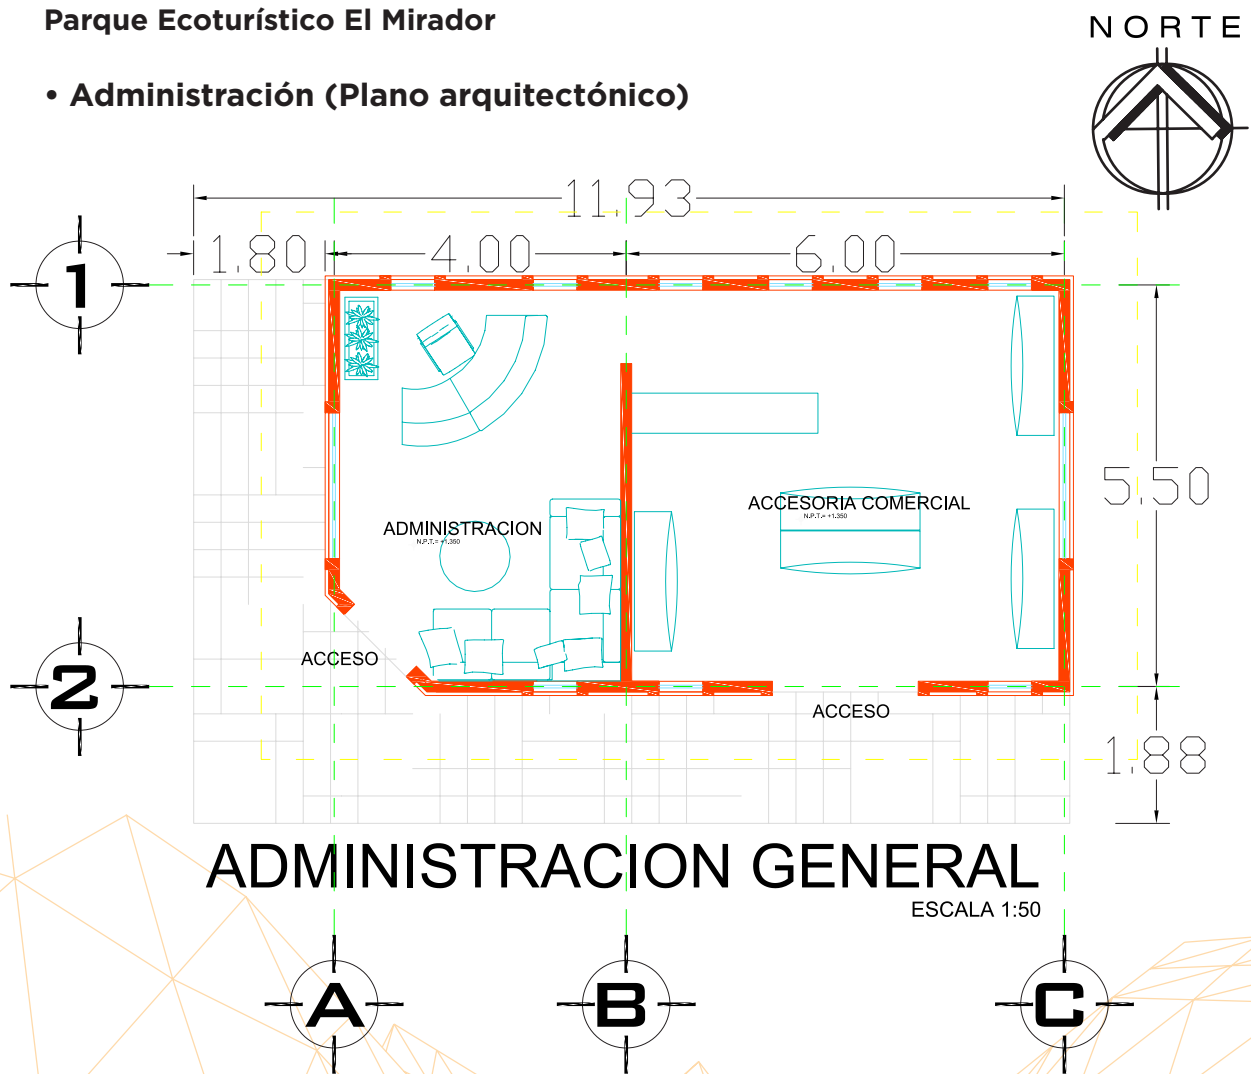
Parque Ecoturístico El Mirador

• Administración (Plano arquitectónico)

NORTE

11.93

1.80

4.00

6.00

1

2

5.50

1.88

ADMINISTRACION
N.P.T.= +1.350

ACCESORIA COMERCIAL
N.P.T.= +1.350

ACCESO

ACCESO

ADMINISTRACION GENERAL
ESCALA 1:50

A

B

C